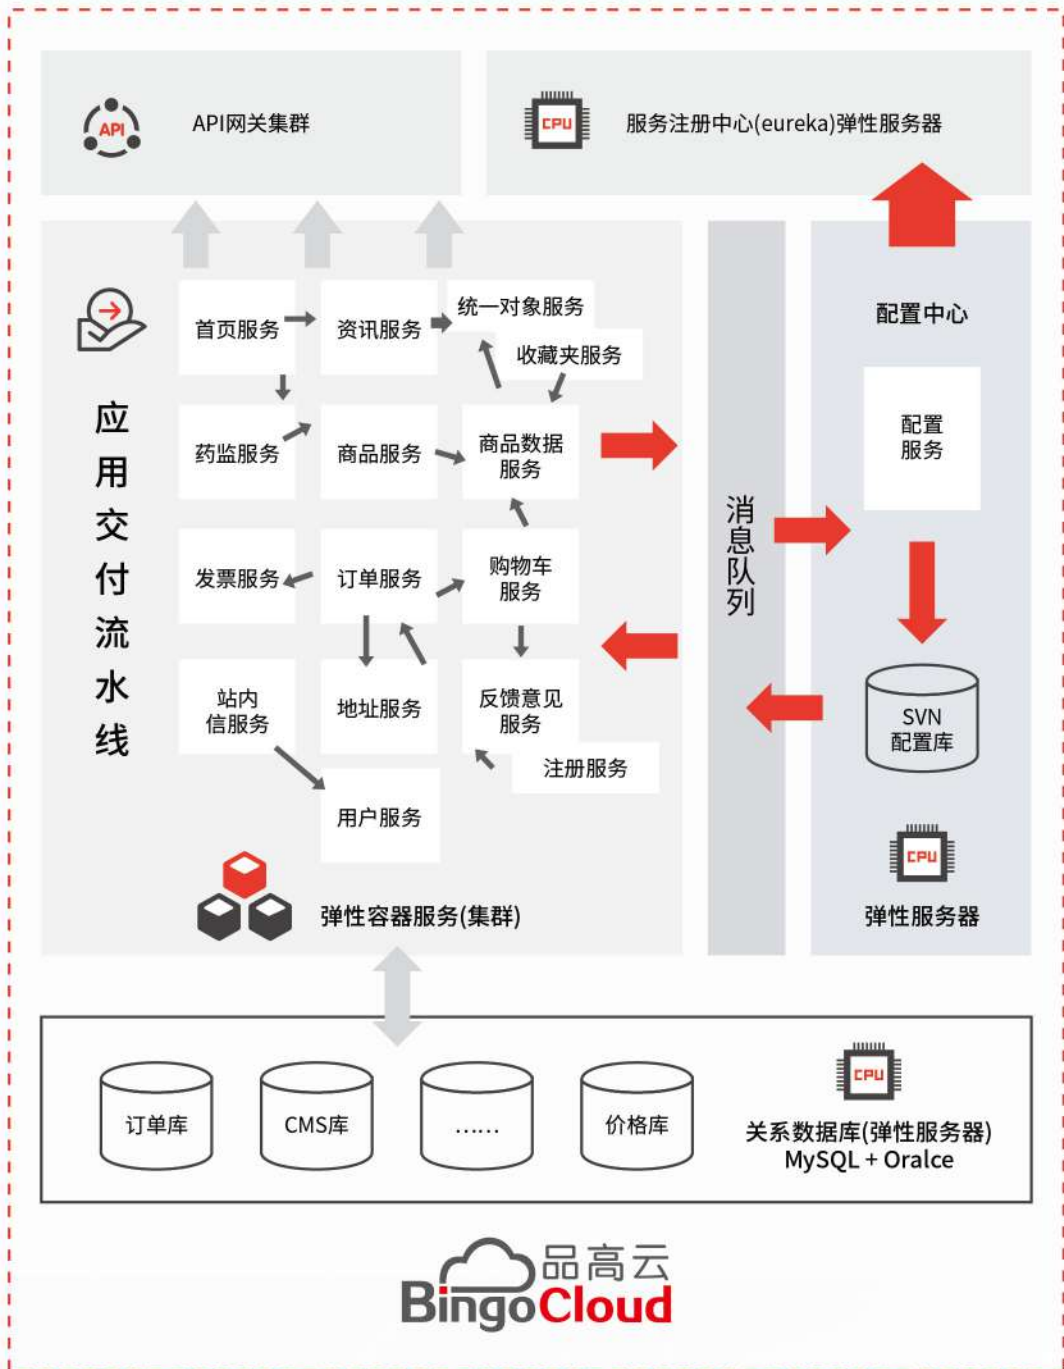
API

API网关集群

CPU

服务注册中心(eureka)弹性服务器

应用交付流水线

首页服务

资讯服务

统一对象服务

收藏夹服务

药监服务

商品服务

商品数据服务

发票服务

订单服务

购物车服务

站内信服务

地址服务

反馈意见服务

注册服务

用户服务

弹性容器服务(集群)

消息队列

配置中心

配置服务

SVN配置库

CPU

弹性服务器

订单库

CMS库

……

价格库

CPU

关系数据库(弹性服务器)
MySQL + Oralce

品高云
BingoCloud